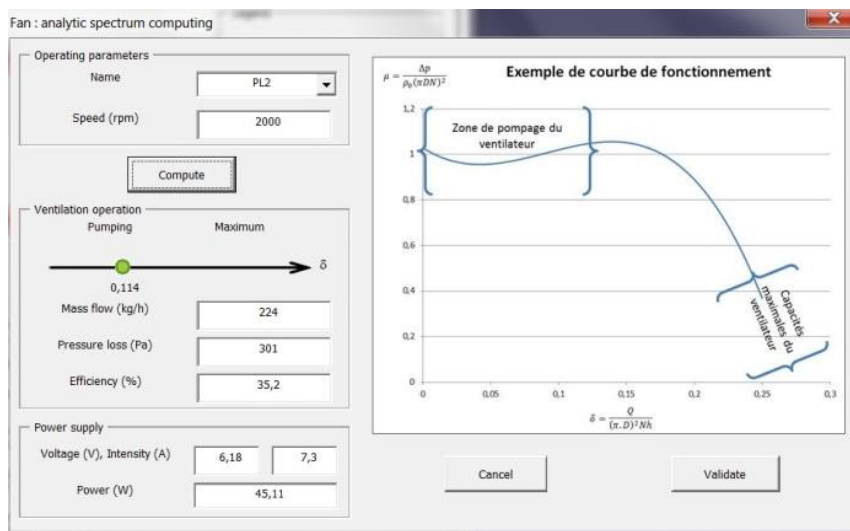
Fan : analytic spectrum computing

Operating parameters

Name PL2

Speed (rpm) 2000

Compute

Ventilation operation

Pumping Maximum

δ

0,114

Mass flow (kg/h) 224

Pressure loss (Pa) 301

Efficiency (%) 35,2

Power supply

Voltage (V), Intensity (A) 6,18 7,3

Power (W) 45,11

$\mu = \frac{\Delta p}{\rho_0 (\pi D N)^2}$

Exemple de courbe de fonctionnement

Zone de pompage du ventilateur

Capacités maximales du ventilateur

1,2
1
0,8
0,6
0,4
0,2
0

0 0,05 0,1 0,15 0,2 0,25 0,3

$\delta = \frac{Q}{(\pi . D)^3 Nh}$

Cancel

Validate